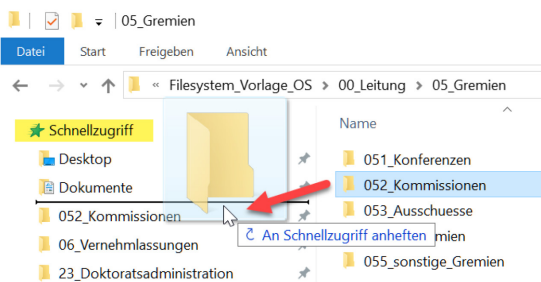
05_Gremien

Datei Start Freigeben Ansicht

« Filesystem_Vorlage_OS > 00_Leitung > 05_Gremien

Schnellzugriff
Desktop
Dokumente
052_Kommissionen
06_Vernehmlassungen
23_Doktoratsadministration

Name
051_Konferenzen
052_Kommissionen
053_Ausschuesse
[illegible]mien
055_sonstige_Gremien

An Schnellzugriff anheften